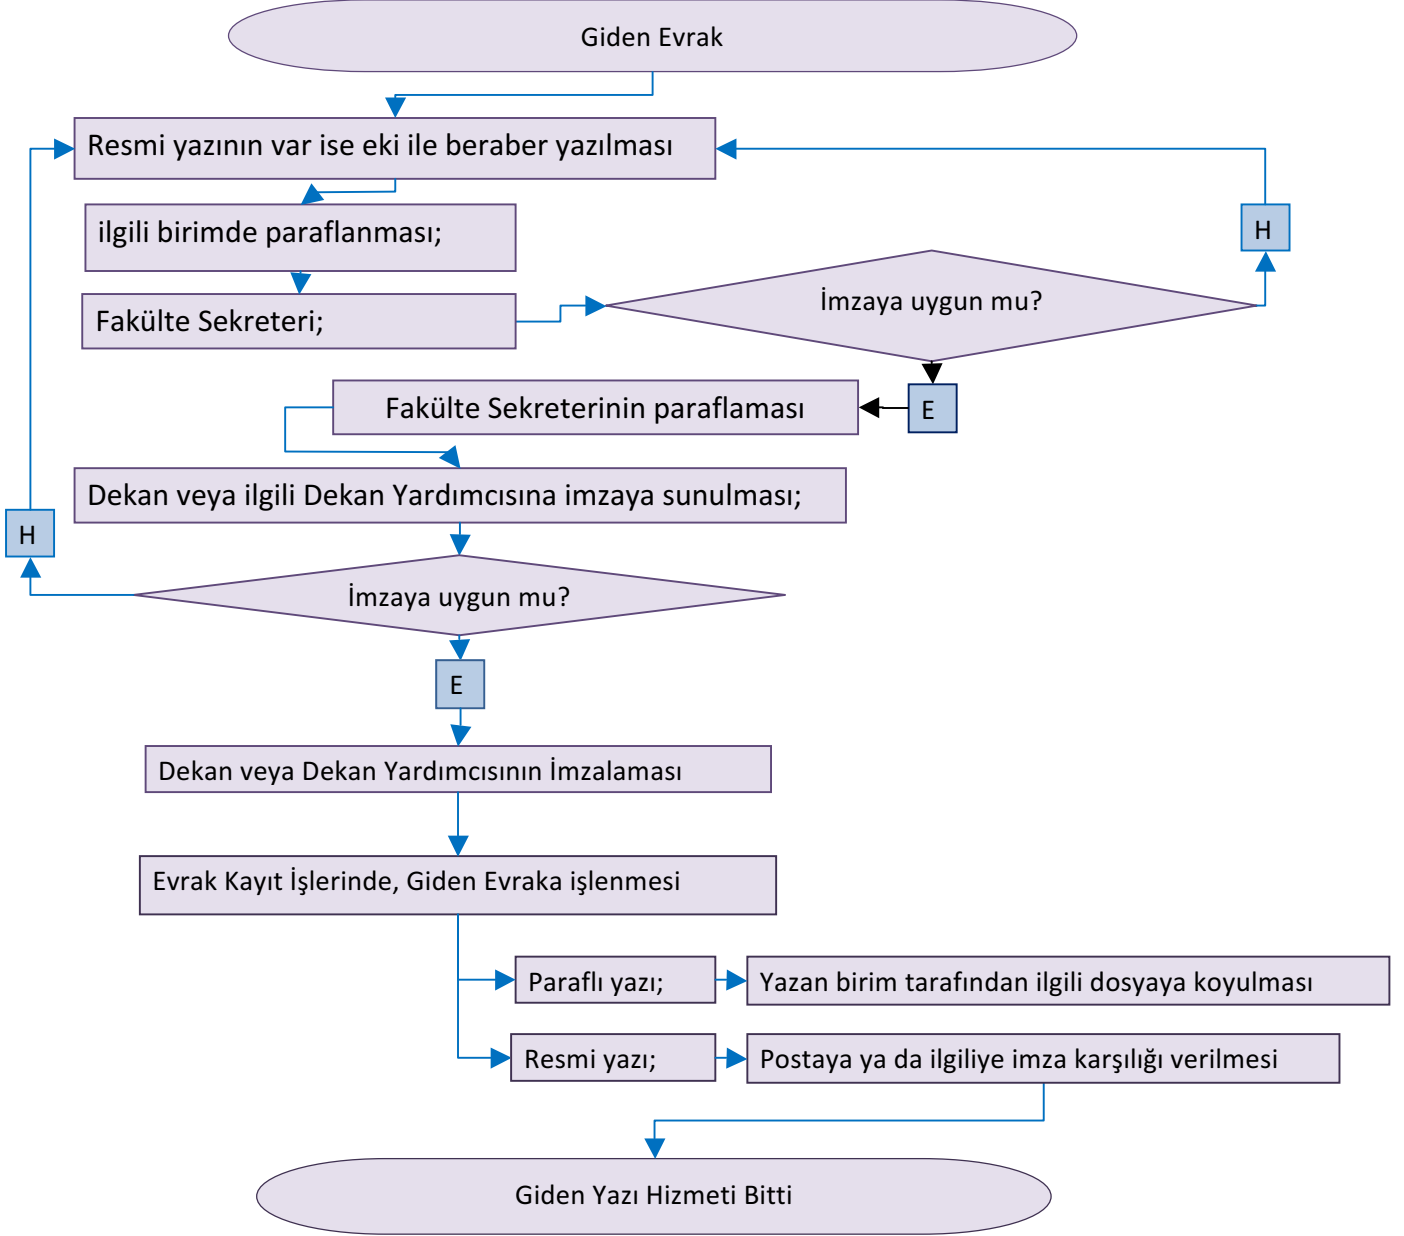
Giden Evrak

Resmi yazının var ise eki ile beraber yazılması

ilgili birimde paraflanması;

Fakülte Sekreteri;

İmzaya uygun mu?

H

E

Fakülte Sekreterinin paraflaması

Dekan veya ilgili Dekan Yardımcısına imzaya sunulması;

H

İmzaya uygun mu?

E

Dekan veya Dekan Yardımcısının İmzalaması

Evrak Kayıt İşlerinde, Giden Evraka işlenmesi

Paraflı yazı;

Yazan birim tarafından ilgili dosyaya koyulması

Resmi yazı;

Postaya ya da ilgiliye imza karşılığı verilmesi

Giden Yazı Hizmeti Bitti